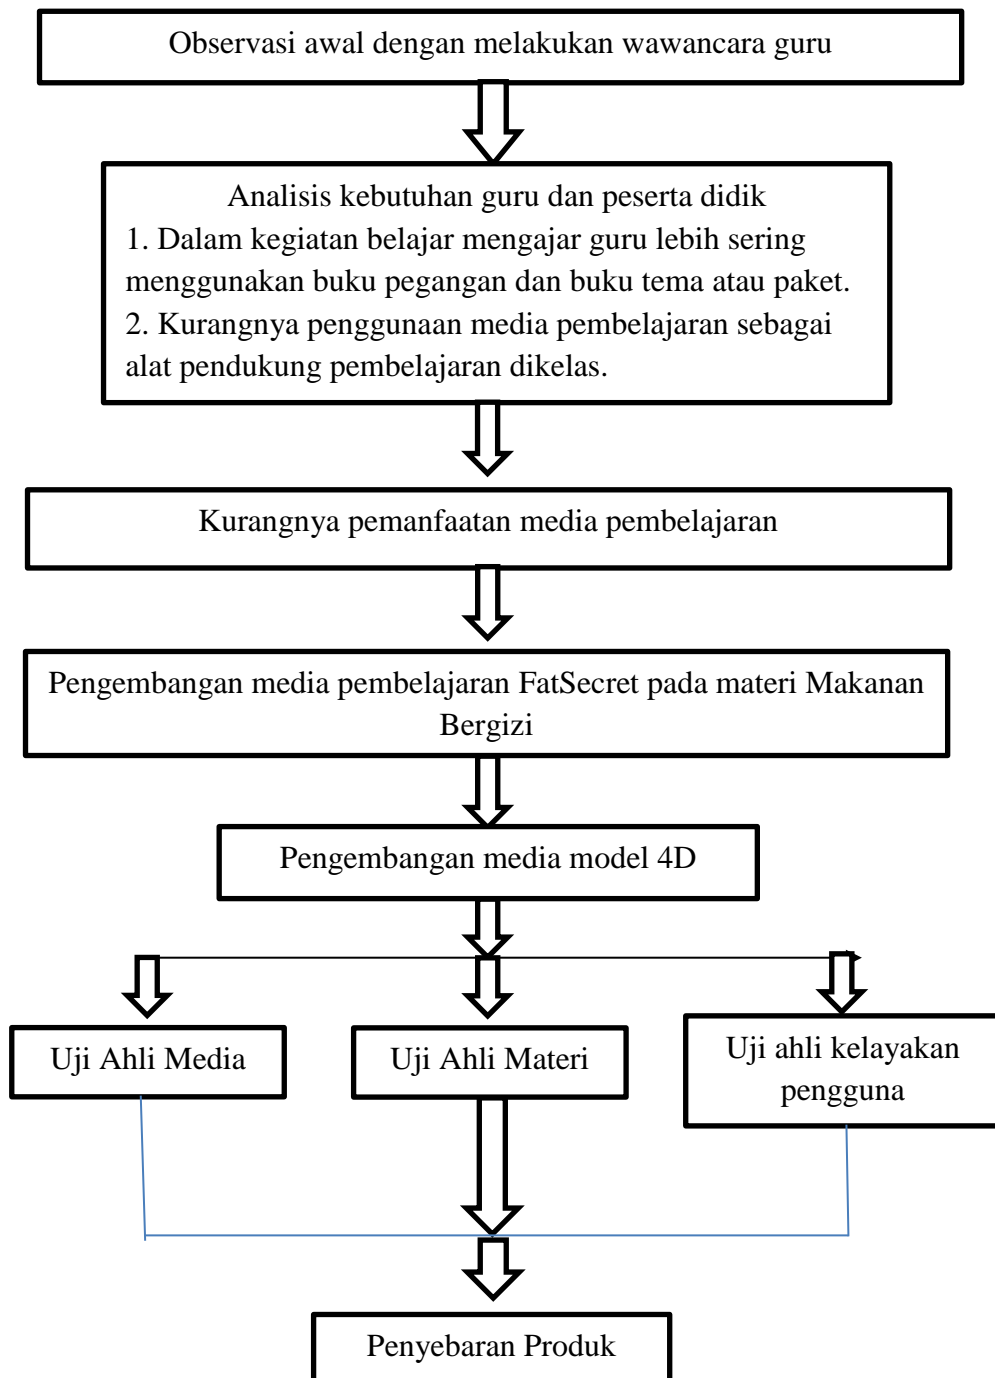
Observasi awal dengan melakukan wawancara guru

Analisis kebutuhan guru dan peserta didik
1. Dalam kegiatan belajar mengajar guru lebih sering menggunakan buku pegangan dan buku tema atau paket.
2. Kurangnya penggunaan media pembelajaran sebagai alat pendukung pembelajaran dikelas.

Kurangnya pemanfaatan media pembelajaran

Pengembangan media pembelajaran FatSecret pada materi Makanan Bergizi

Pengembangan media model 4D

Uji Ahli Media

Uji Ahli Materi

Uji ahli kelayakan pengguna

Penyebaran Produk